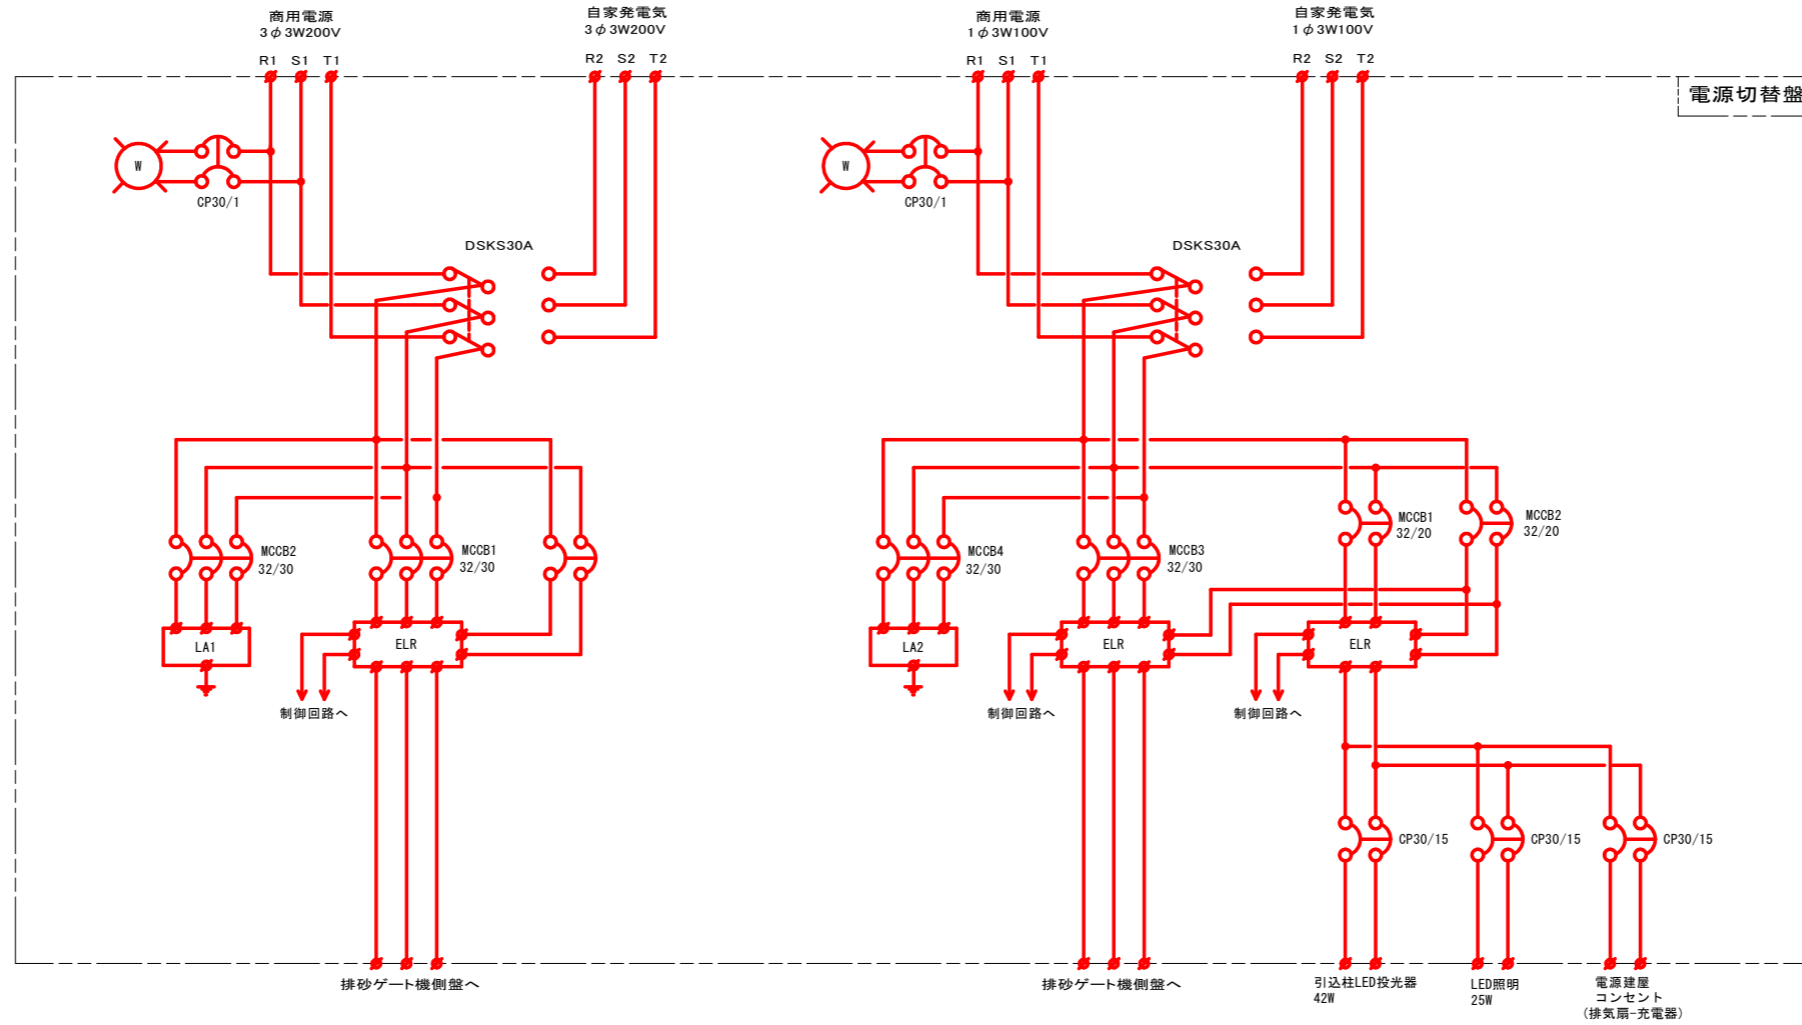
商用電源
3φ3W200V

自家発電気
3φ3W200V

R1 S1 T1

R2 S2 T2

商用電源
1φ3W100V

自家発電気
1φ3W100V

R1 S1 T1

R2 S2 T2

電源切替盤

W

CP30/1

W

CP30/1

DSKS30A

DSKS30A

MCCB2
32/30

MCCB1
32/30

MCCB4
32/30

MCCB3
32/30

MCCB1
32/20

MCCB2
32/20

LA1

ELR

LA2

ELR

ELR

制御回路へ

制御回路へ

制御回路へ

CP30/15

CP30/15

CP30/15

排砂ゲート機側盤へ

排砂ゲート機側盤へ

引込柱LED投光器
42W

LED照明
25W

電源建屋
コンセント
(排気扇-充電器)